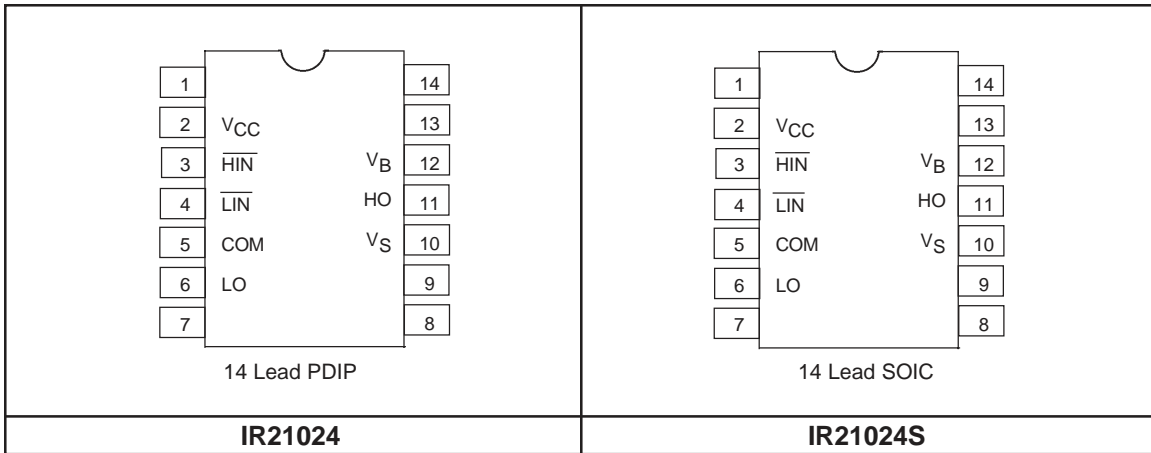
| 1 | | 14 |
|---|---|---|
| 2 | $V_{CC}$ | 13 |
| 3 | $\overline{HIN}$ / $V_B$ | 12 |
| 4 | $\overline{LIN}$ / HO | 11 |
| 5 | COM / $V_S$ | 10 |
| 6 | LO | 9 |
| 7 | | 8 |

14 Lead PDIP

| 1 | | 14 |
|---|---|---|
| 2 | $V_{CC}$ | 13 |
| 3 | $\overline{HIN}$ / $V_B$ | 12 |
| 4 | $\overline{LIN}$ / HO | 11 |
| 5 | COM / $V_S$ | 10 |
| 6 | LO | 9 |
| 7 | | 8 |

14 Lead SOIC

| IR21024 | IR21024S |
|---|---|